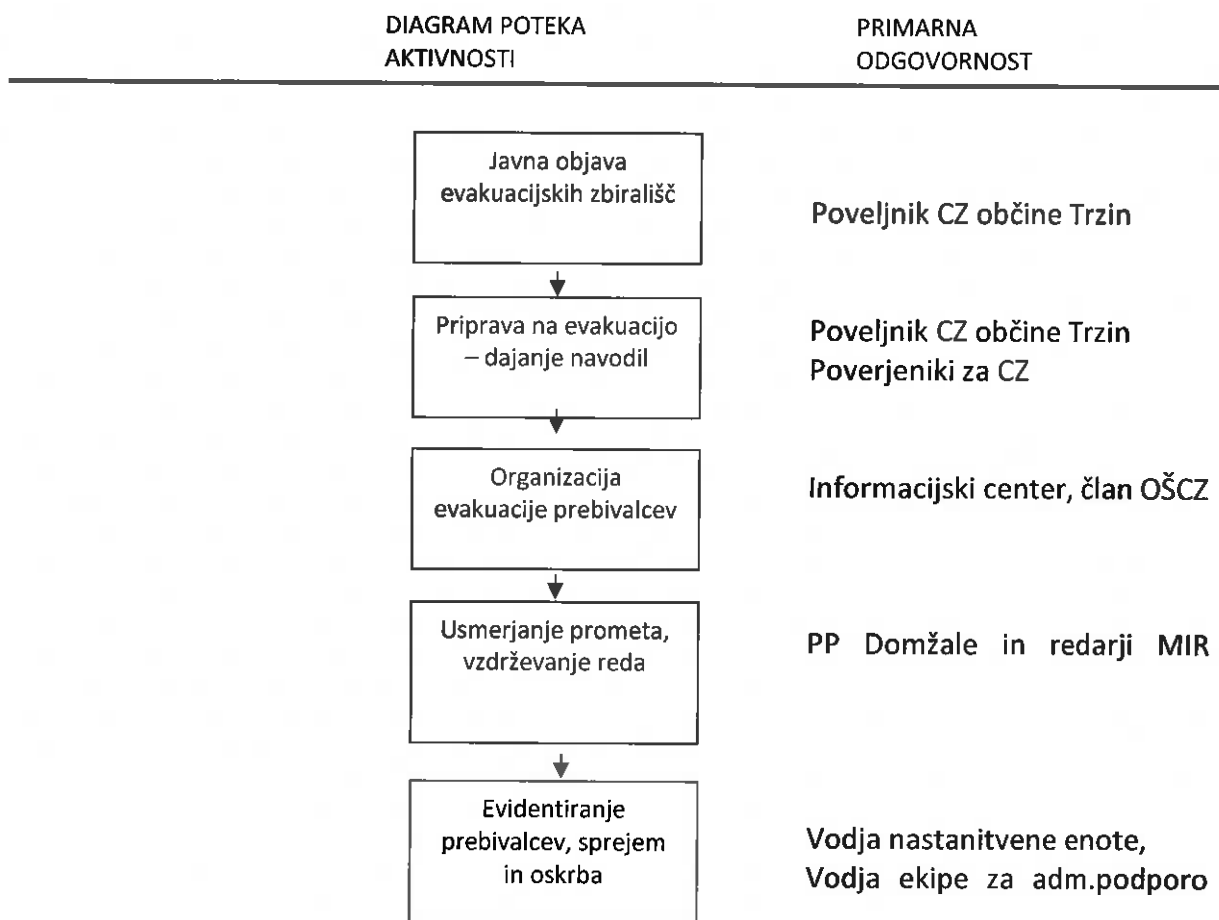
DIAGRAM POTEKA AKTIVNOSTI

PRIMARNA ODGOVORNOST

Javna objava evakuacijskih zbirališč

Poveljnik CZ občine Trzin

Priprava na evakuacijo – dajanje navodil

Poveljnik CZ občine Trzin
Poverjeniki za CZ

Organizacija evakuacije prebivalcev

Informacijski center, član OŠCZ

Usmerjanje prometa, vzdrževanje reda

PP Domžale in redarji MIR

Evidentiranje prebivalcev, sprejem in oskrba

Vodja nastanitvene enote,
Vodja ekipe za adm.podporo